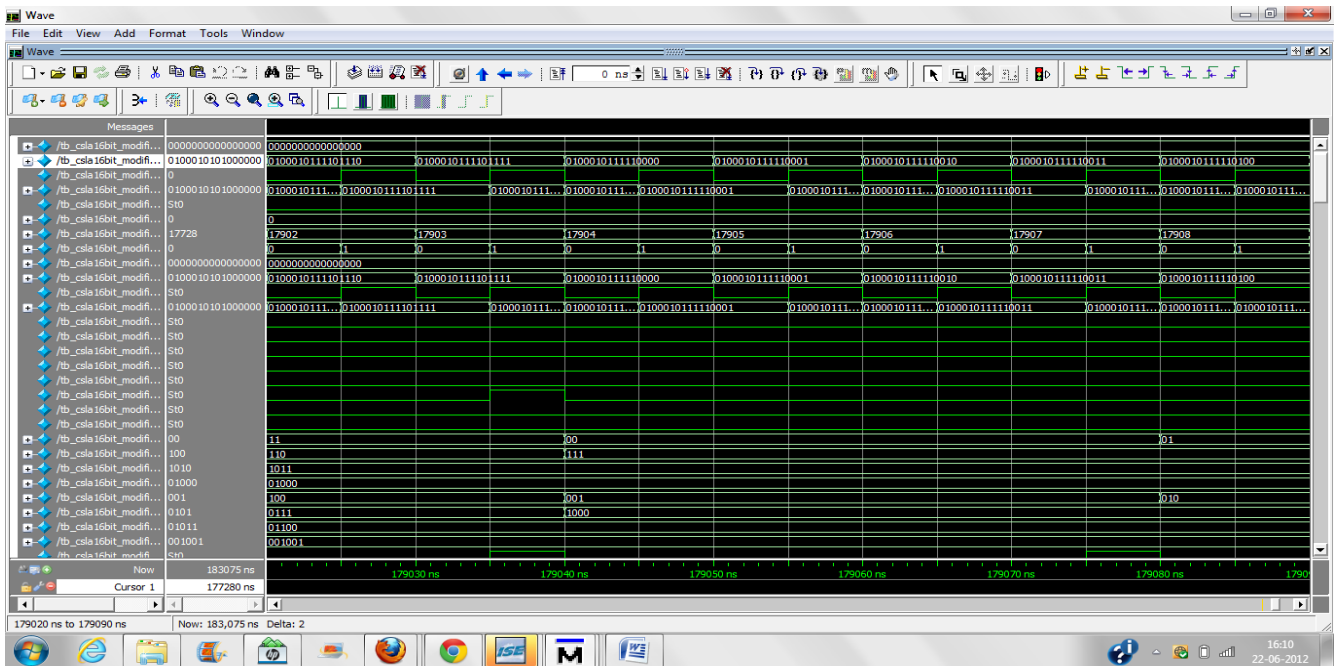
Wave
File Edit View Add Format Tools Window
Wave
0 ns
Messages
/tb_csla16bit_modifi... 0000000000000000 | 0000000000000000
/tb_csla16bit_modifi... 0100010101000000 | 0100010111101110 | 0100010111101111 | 0100010111110000 | 0100010111110001 | 0100010111110010 | 0100010111110011 | 0100010111110100
/tb_csla16bit_modifi... 0
/tb_csla16bit_modifi... 0100010101000000 | 0100010111... | 0100010111101111 | 0100010111... | 0100010111... | 0100010111110001 | 0100010111... | 0100010111... | 0100010111110011 | 0100010111... | 0100010111... | 0100010111...
/tb_csla16bit_modifi... St0
/tb_csla16bit_modifi... 0 | 0
/tb_csla16bit_modifi... 17728 | 17902 | 17903 | 17904 | 17905 | 17906 | 17907 | 17908
/tb_csla16bit_modifi... 0 | 0 | 1 | 0 | 1 | 0 | 1 | 0 | 1 | 0 | 1 | 0 | 1 | 0 | 1
/tb_csla16bit_modifi... 0000000000000000 | 0000000000000000
/tb_csla16bit_modifi... 0100010101000000 | 0100010111101110 | 0100010111101111 | 0100010111110000 | 0100010111110001 | 0100010111110010 | 0100010111110011 | 0100010111110100
/tb_csla16bit_modifi... St0
/tb_csla16bit_modifi... 0100010101000000 | 0100010111... | 0100010111101111 | 0100010111... | 0100010111... | 0100010111110001 | 0100010111... | 0100010111... | 0100010111110011 | 0100010111... | 0100010111... | 0100010111...
/tb_csla16bit_modifi... St0
/tb_csla16bit_modifi... St0
/tb_csla16bit_modifi... St0
/tb_csla16bit_modifi... St0
/tb_csla16bit_modifi... St0
/tb_csla16bit_modifi... St0
/tb_csla16bit_modifi... St0
/tb_csla16bit_modifi... St0
/tb_csla16bit_modifi... 00 | 11 | 00 | 01
/tb_csla16bit_modifi... 100 | 110 | 111
/tb_csla16bit_modifi... 1010 | 1011
/tb_csla16bit_modifi... 01000 | 01000
/tb_csla16bit_modifi... 001 | 100 | 001 | 010
/tb_csla16bit_modifi... 0101 | 0111 | 1000
/tb_csla16bit_modifi... 01011 | 01100
/tb_csla16bit_modifi... 001001 | 001001
/tb_csla16bit_modifi... St0
Now 183075 ns
Cursor 1 177280 ns
179030 ns 179040 ns 179050 ns 179060 ns 179070 ns 179080 ns 1790
179020 ns to 179090 ns
Now: 183,075 ns Delta: 2
16:10
22-06-2012